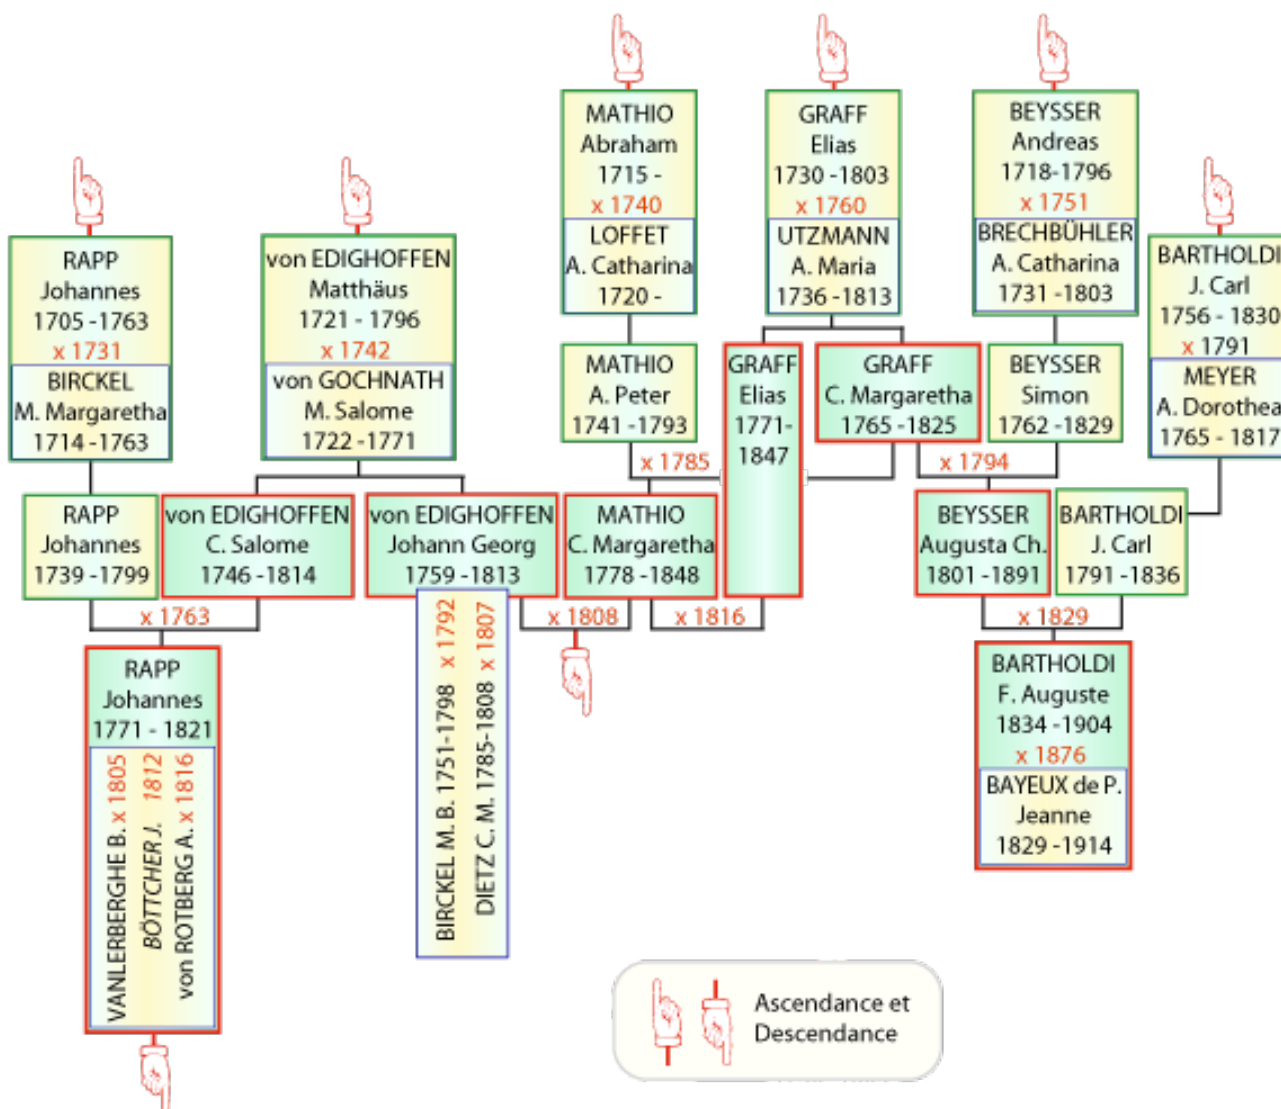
MATHIO
Abraham
1715 -
x 1740
LOFFET
A. Catharina
1720 -

GRAFF
Elias
1730 -1803
x 1760
UTZMANN
A. Maria
1736 -1813

BEYSSER
Andreas
1718-1796
x 1751
BRECHBÜHLER
A. Catharina
1731 -1803

RAPP
Johannes
1705 -1763
x 1731
BIRCKEL
M. Margaretha
1714 -1763

von EDIGHOFFEN
Matthäus
1721 - 1796
x 1742
von GOCHNATH
M. Salome
1722 -1771

BARTHOLDI
J. Carl
1756 - 1830
x 1791
MEYER
A. Dorothea
1765 - 1817

MATHIO
A. Peter
1741 -1793

GRAFF
Elias
1771-
1847

GRAFF
C. Margaretha
1765 -1825

BEYSSER
Simon
1762 -1829

x 1785

x 1794

RAPP
Johannes
1739 -1799

von EDIGHOFFEN
C. Salome
1746 -1814

von EDIGHOFFEN
Johann Georg
1759 -1813

MATHIO
C. Margaretha
1778 -1848

BEYSSER
Augusta Ch.
1801 -1891

BARTHOLDI
J. Carl
1791 -1836

x 1763

x 1808

x 1816

x 1829

RAPP
Johannes
1771 - 1821
VANLERBERGHE B. x 1805
BÖTTCHER J. 1812
von ROTBERG A. x 1816

BIRCKEL M. B. 1751-1798 x 1792
DIETZ C. M. 1785-1808 x 1807

BARTHOLDI
F. Auguste
1834 -1904
x 1876
BAYEUX de P.
Jeanne
1829 -1914

Ascendance et
Descendance